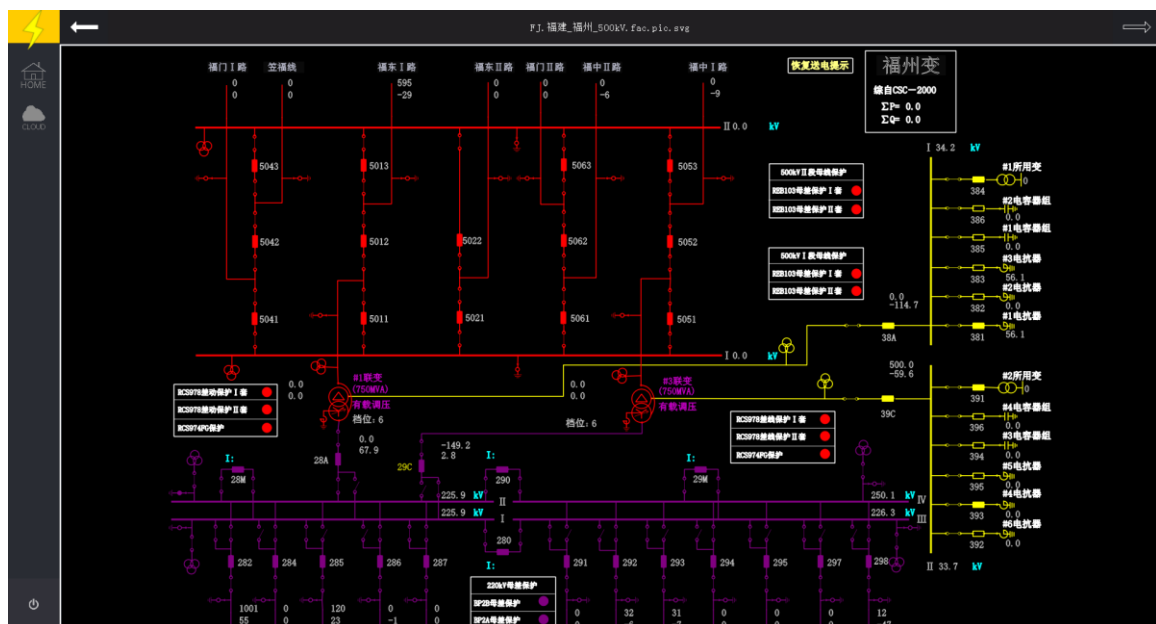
FJ.福建_福州_500kV.fac.pic.svg

HOME
CLOUD

福门Ⅰ路 笠福线 福东Ⅰ路 福东Ⅱ路 福门Ⅱ路 福中Ⅱ路 福中Ⅰ路
0 0 595 0 0 0 0
0 0 -29 0 0 -6 -9

恢复送电提示

福州变
综自CSC-2000
ΣP= 0.0
ΣQ= 0.0

Ⅱ 0.0 kV

5043 5013 5063 5053
5042 5012 5022 5062 5052
5041 5011 5021 5061 5051

500kVⅡ段母线保护
REB103母差保护Ⅰ套
REB103母差保护Ⅱ套

500kVⅠ段母线保护
REB103母差保护Ⅰ套
REB103母差保护Ⅱ套

Ⅰ 0.0 kV

Ⅰ 34.2 kV
#1所用变 384 0
#2电容器组 386 0.0
#1电容器组 385 0.0
#3电抗器 383 56.1
#2电抗器 382 0.0
#1电抗器 381 56.1
0.0
-114.7
38A

500.0
-59.6
39C
#2所用变 391 0.0
#4电容器组 396 0.0
#3电容器组 394 0.0
#5电抗器 395 0.0
#4电抗器 393 0.0
#6电抗器 392 0.0
Ⅱ 33.7 kV

RCS978差动保护Ⅰ套
RCS978差动保护Ⅱ套
RCS974FG保护
0.0
0.0
#1联变 (750MVA)
有载调压
档位:6
0.0
0.0
#3联变 (750MVA)
有载调压
档位:6

RCS978差动保护Ⅰ套
RCS978差动保护Ⅱ套
RCS974FG保护

0.0
67.9
28A
-149.2
2.8
29C
I: 28M
I: 290
I: 29M
225.9 kV Ⅱ
225.9 kV Ⅰ
250.1 kV Ⅳ
226.3 kV Ⅲ
280

282 284 285 286 287 291 292 293 294 295 297 298
220kV母线保护
BP2B母差保护
BP2A母差保护
1001 0 120 0 0 0 32 31 0 12
55 0 23 -1 0 0 -6 -7 0 -17